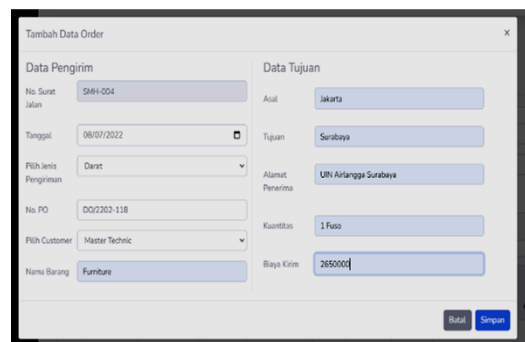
Tambah Data Order

×

Data Pengirim

No. Surat Jalan | SMH-004

Tanggal | 08/07/2022

Pilih Jenis Pengiriman | Darat

No. PO | DO/2202-118

Pilih Customer | Master Technic

Nama Barang | Furniture

Data Tujuan

Asal | Jakarta

Tujuan | Surabaya

Alamat Penerima | UIN Airlangga Surabaya

Kuantitas | 1 Fuso

Biaya Kirim | 2650000

Batal Simpan